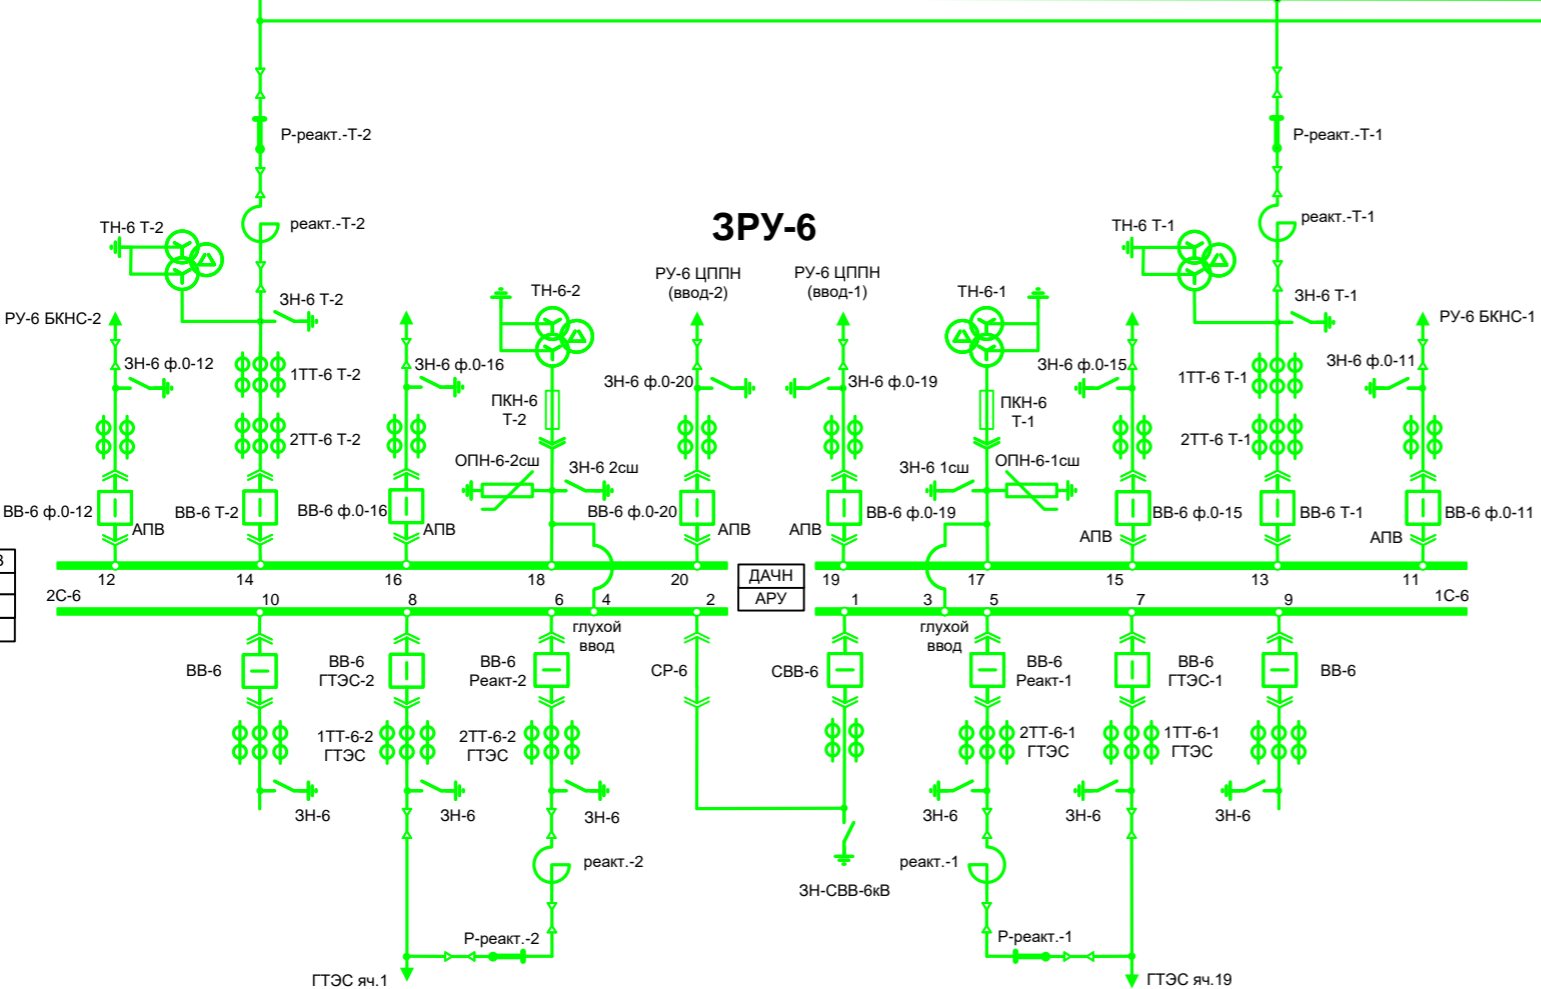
ЗРУ-6

Р-реакт.-Т-2
реакт.-Т-2
ТН-6 Т-2
ЗН-6 Т-2
РУ-6 БКНС-2
ЗН-6 ф.0-12
1ТТ-6 Т-2
2ТТ-6 Т-2
ЗН-6 ф.0-16
ТН-6-2
ПКН-6 Т-2
ОПН-6-2сш
ЗН-6 2сш
РУ-6 ЦППН (ввод-2)
ЗН-6 ф.0-20
РУ-6 ЦППН (ввод-1)
ЗН-6 ф.0-19
ТН-6-1
ПКН-6 Т-1
ЗН-6 1сш
ОПН-6-1сш
ЗН-6 ф.0-15
ТН-6 Т-1
Р-реакт.-Т-1
реакт.-Т-1
ЗН-6 Т-1
1ТТ-6 Т-1
2ТТ-6 Т-1
ЗН-6 ф.0-11
РУ-6 БКНС-1

ВВ-6 ф.0-12
АПВ
ВВ-6 Т-2
ВВ-6 ф.0-16
АПВ
ВВ-6 ф.0-20
АПВ
АПВ
ВВ-6 ф.0-19
АПВ
ВВ-6 ф.0-15
ВВ-6 Т-1
АПВ
ВВ-6 ф.0-11

12 14 16 18 20 19 17 15 13 11
2С-6
10 8 6 4 2
ДАЧН
АРУ
1 3 5 7 9
1С-6
глухой ввод
глухой ввод

ВВ-6
ВВ-6 ГТЭС-2
ВВ-6 Реакт-2
СР-6
СВВ-6
ВВ-6 Реакт-1
ВВ-6 ГТЭС-1
ВВ-6
1ТТ-6-2 ГТЭС
2ТТ-6-2 ГТЭС
2ТТ-6-1 ГТЭС
1ТТ-6-1 ГТЭС
ЗН-6
ЗН-6
ЗН-6
ЗН-6
ЗН-6
ЗН-6
реакт.-2
реакт.-1
ЗН-СВВ-6кВ
Р-реакт.-2
Р-реакт.-1
ГТЭС яч.1
ГТЭС яч.19